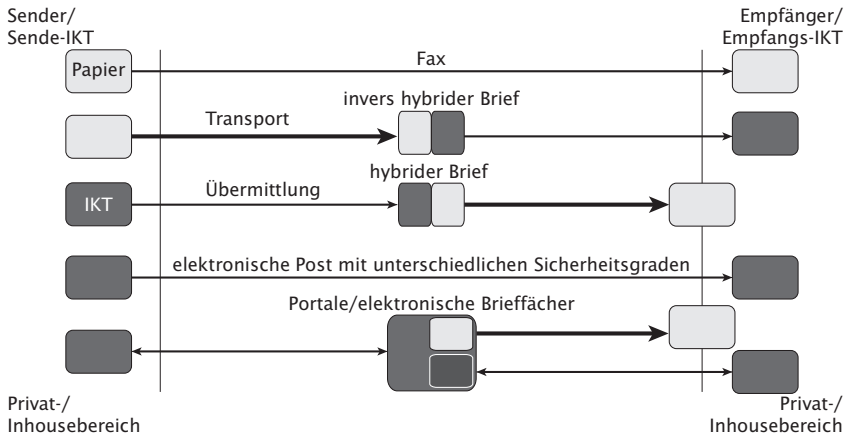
Sender/
Sende-IKT

Empfänger/
Empfangs-IKT

Papier

Fax

Transport

invers hybrider Brief

IKT

Übermittlung

hybrider Brief

elektronische Post mit unterschiedlichen Sicherheitsgraden

Portale/elektronische Brieffächer

Privat-/
Inhousebereich

Privat-/
Inhousebereich